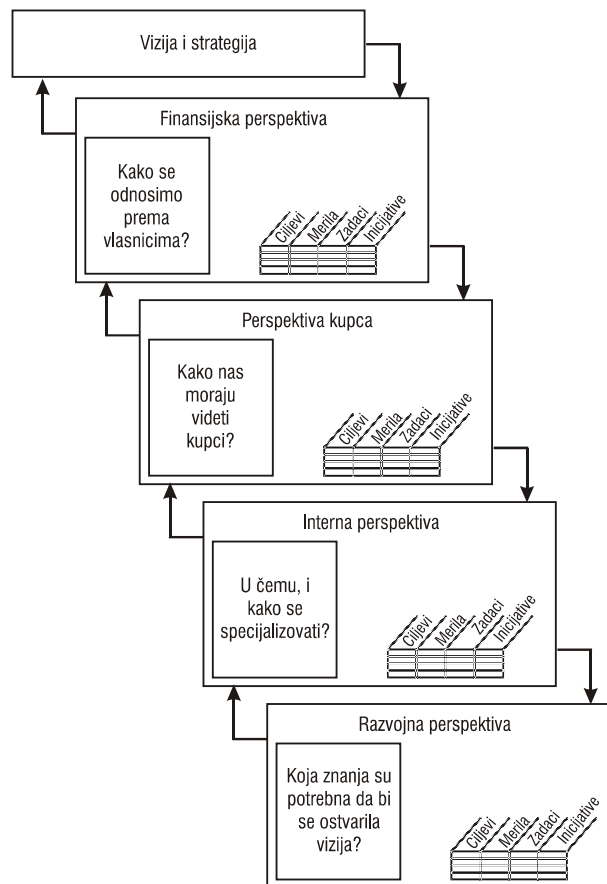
Vizija i strategija

Finansijska perspektiva

Kako se odnosimo prema vlasnicima?

Ciljevi Merila Zadaci Inicijative

Perspektiva kupca

Kako nas moraju videti kupci?

Ciljevi Merila Zadaci Inicijative

Interna perspektiva

U čemu, i kako se specijalizovati?

Ciljevi Merila Zadaci Inicijative

Razvojna perspektiva

Koja znanja su potrebna da bi se ostvarila vizija?

Ciljevi Merila Zadaci Inicijative